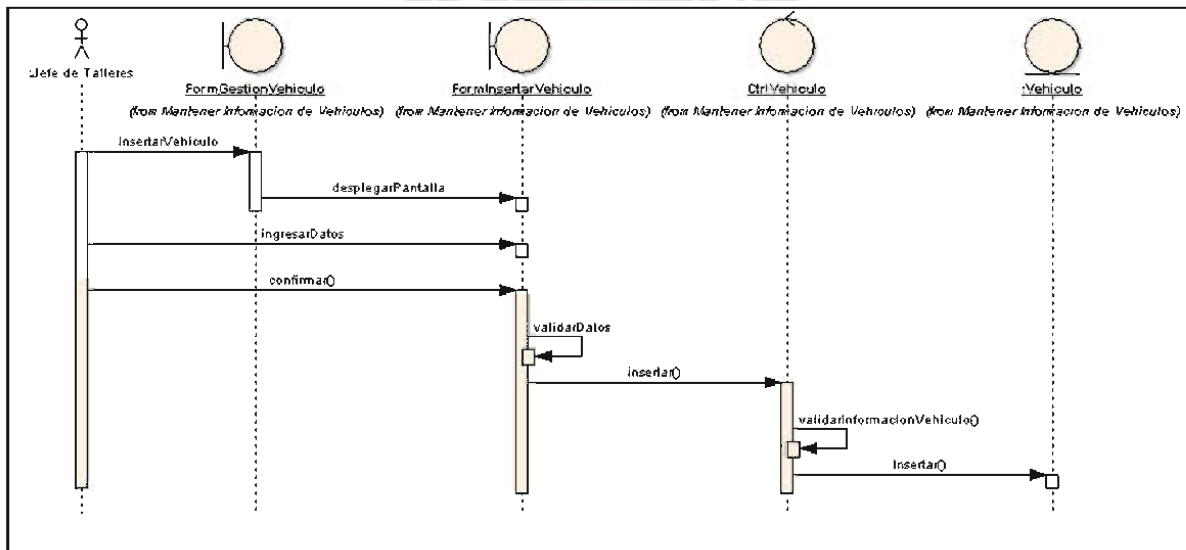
Jefe de Talleres

FormGestionVehiculo
(from Mantener Informacion de Vehiculos)

FormInsertarVehiculo
(from Mantener Informacion de Vehiculos)

CtrlVehiculo
(from Mantener Informacion de Vehiculos)

:Vehiculo
(from Mantener Informacion de Vehiculos)

insertarVehiculo

desplegarPantalla

ingresarDatos

confirmar()

validarDatos

insertar()

validarInformacionVehiculo()

insertar()